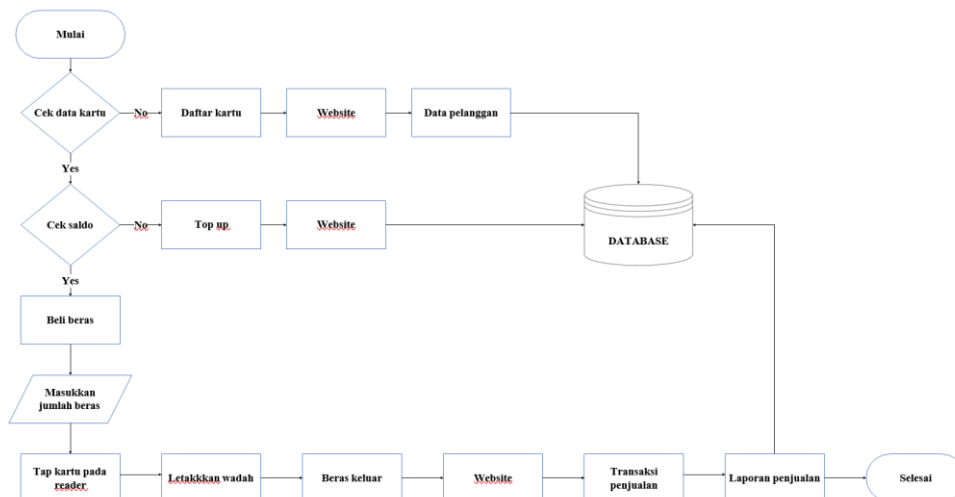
Mulai

Cek data kartu

No

Daftar kartu

Website

Data pelanggan

Yes

Cek saldo

No

Top up

Website

DATABASE

Yes

Beli beras

Masukkan jumlah beras

Tap kartu pada reader

Letakkkan wadah

Beras keluar

Website

Transaksi penjualan

Laporan penjualan

Selesai